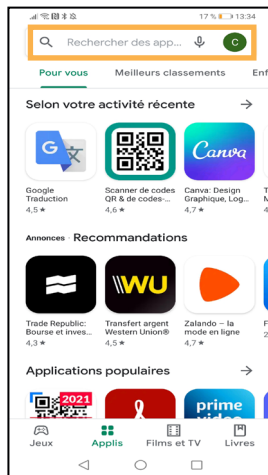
17 % 13:34

Rechercher des app...

C

Pour vous

Meilleurs classements

Enf

Selon votre activité récente

Canva

Google Traduction
4,5 ★

Scanner de codes QR & de codes-...
4,6 ★

Canva: Design Graphique, Log...
4,7 ★

Annonces · Recommandations

WU

Trade Republic: Bourse et inves...
4,3 ★

Transfert argent Western Union®
4,5 ★

Zalando – la mode en ligne
4,7 ★

Applications populaires

2021

prime video

Jeux

Applis

Films et TV

Livres